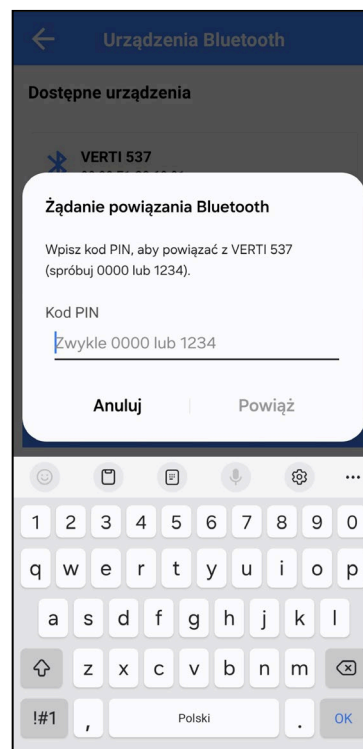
Urządzenia Bluetooth

Dostępne urządzenia

VERTI 537
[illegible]

Żądanie powiązania Bluetooth

Wpisz kod PIN, aby powiązać z VERTI 537 (spróbuj 0000 lub 1234).

Kod PIN

Zwykle 0000 lub 1234

Anuluj

Powiąż

...

1 2 3 4 5 6 7 8 9 0

q w e r t y u i o p

a s d f g h j k l

z x c v b n m

!#1

,

Polski

.

OK